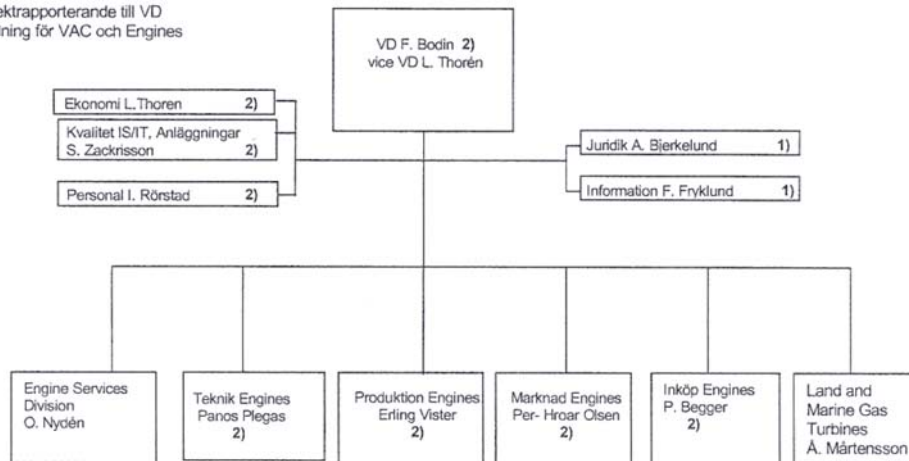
ektrapporterande till VD
ning för VAC och Engines

VD F. Bodin 2)
vice VD L. Thorén

Ekonomi L.Thoren 2)

Kvalitet IS/IT, Anläggningar
S. Zackrisson 2)

Personal I. Rörstad 2)

Juridik A. Bjerkelund 1)

Information F. Fryklund 1)

Engine Services
Division
O. Nydén

Teknik Engines
Panos Plegas
2)

Produktion Engines
Erling Vister
2)

Marknad Engines
Per- Hroar Olsen
2)

Inköp Engines
P. Begger
2)

Land and
Marine Gas
Turbines
Å. Mårtensson